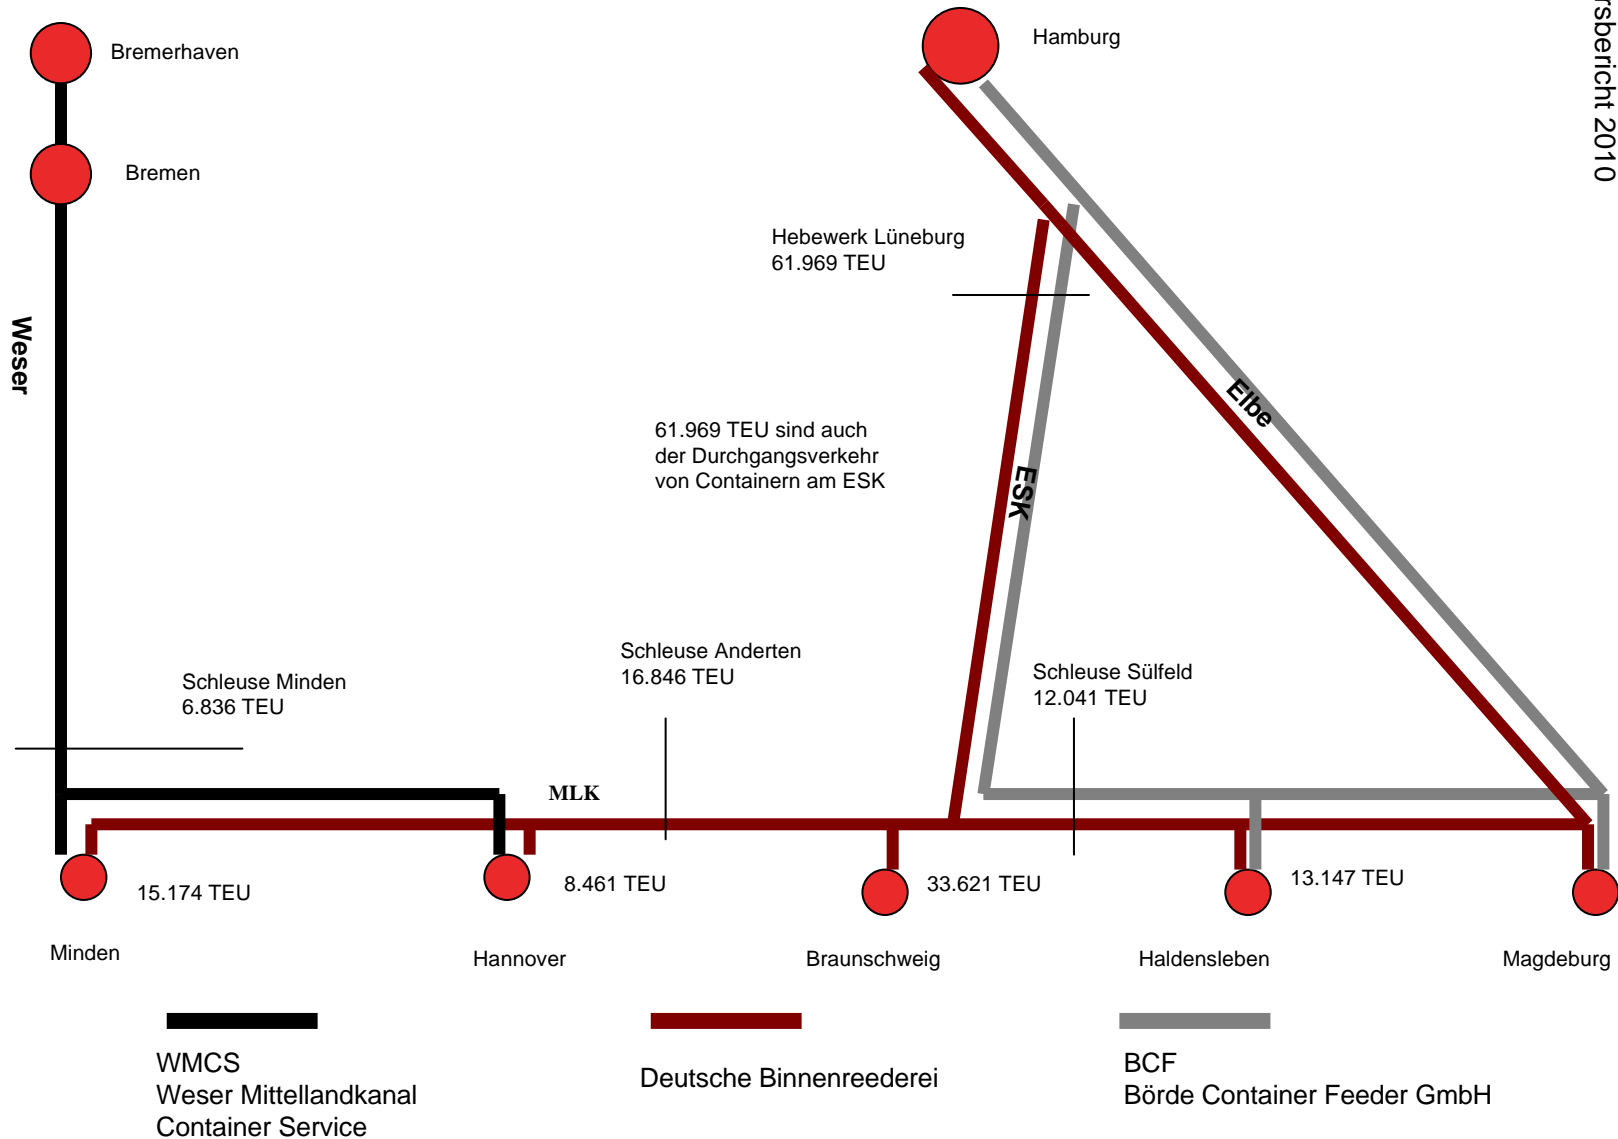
rsbericht 2010

Bremerhaven

Bremen

Weser

Hamburg

Hebewerk Lüneburg
61.969 TEU

Elbe

61.969 TEU sind auch der Durchgangsverkehr von Containern am ESK

ESK

Schleuse Anderten
16.846 TEU

Schleuse Sülfeld
12.041 TEU

Schleuse Minden
6.836 TEU

MLK

15.174 TEU

8.461 TEU

33.621 TEU

13.147 TEU

Minden

Hannover

Braunschweig

Haldensleben

Magdeburg

WMCS
Weser Mittellandkanal
Container Service

Deutsche Binnenreederei

BCF
Börde Container Feeder GmbH